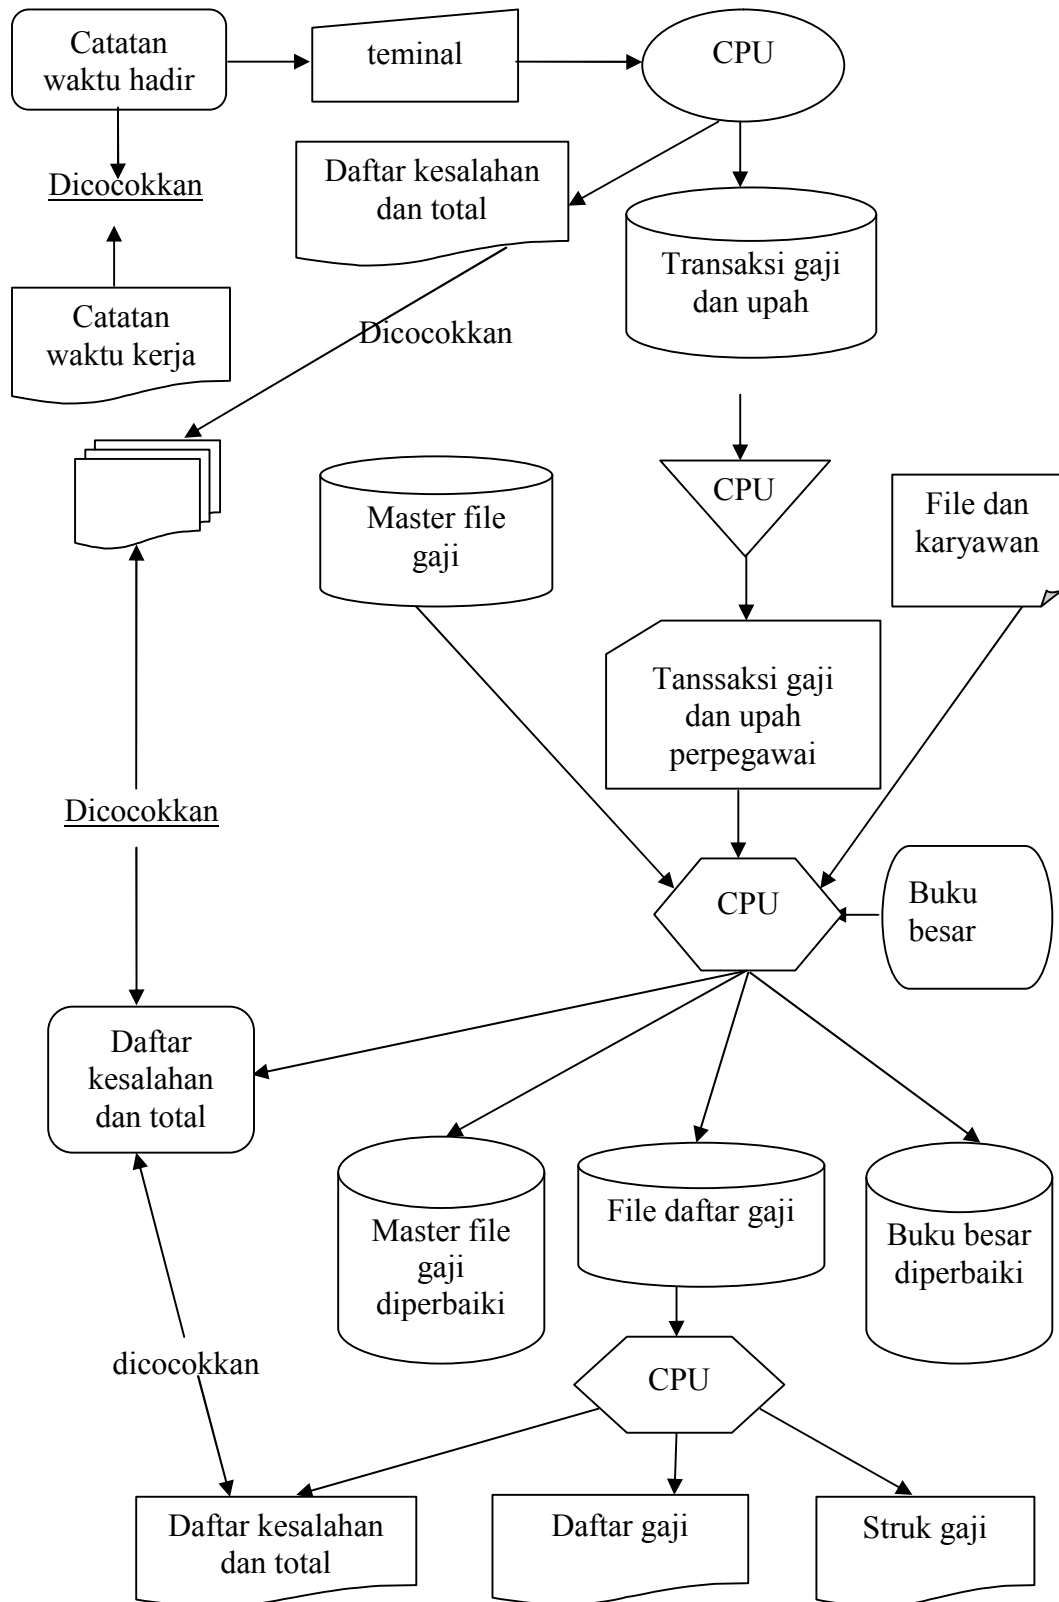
Catatan waktu hadir

teminal

CPU

Dicocokkan

Daftar kesalahan dan total

Transaksi gaji dan upah

Catatan waktu kerja

Dicocokkan

CPU

Master file gaji

File dan karyawan

Tanssaksi gaji dan upah perpegawai

Dicocokkan

CPU

Buku besar

Daftar kesalahan dan total

Master file gaji diperbaiki

File daftar gaji

Buku besar diperbaiki

dicocokkan

CPU

Daftar kesalahan dan total

Daftar gaji

Struk gaji